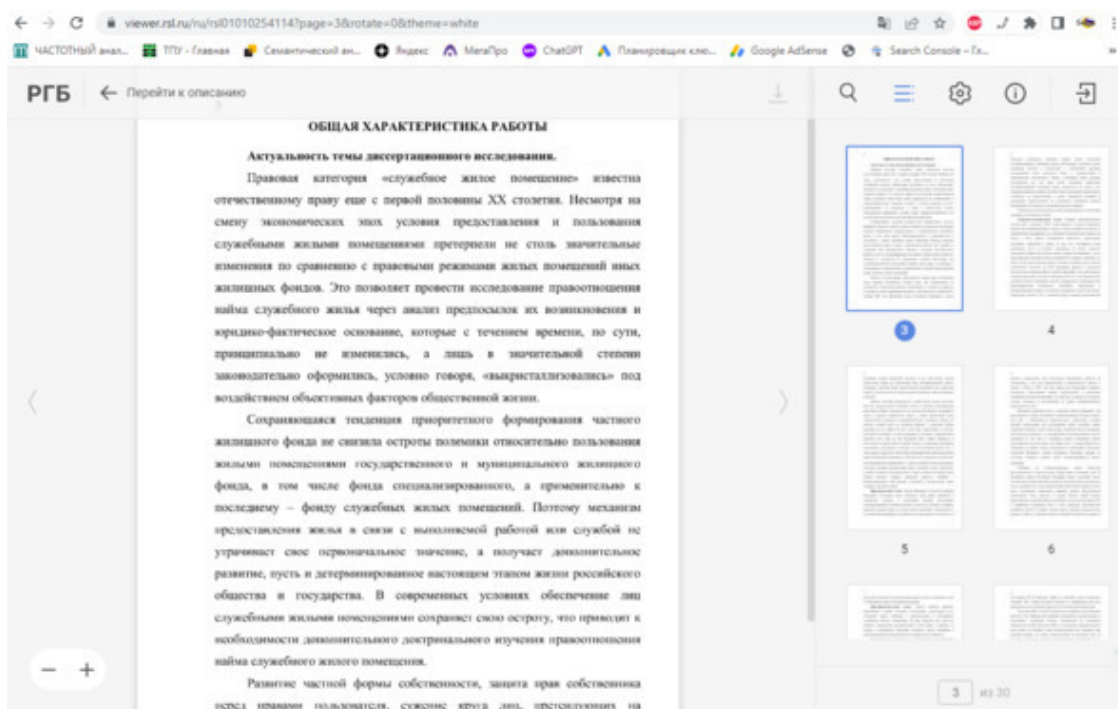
viewer.rsl.ru/ru/rsl01010254114?page=3&rotate=0&theme=white

ЧАСТОТНЫЙ анал... ТПУ - Главная Семантический ан... Яндекс МегаПро ChatGPT Планировщик клю... Google AdSense Search Console – Гл...

РГБ ← Перейти к описанию

ОБЩАЯ ХАРАКТЕРИСТИКА РАБОТЫ

Актуальность темы диссертационного исследования.

Правовая категория «служебное жилое помещение» известна отечественному праву еще с первой половины XX столетия. Несмотря на смену экономических эпох условия предоставления и пользования служебными жилыми помещениями претерпели не столь значительные изменения по сравнению с правовыми режимами жилых помещений иных жилищных фондов. Это позволяет провести исследование правоотношения найма служебного жилья через анализ предпосылок их возникновения и юридико-фактическое основание, которые с течением времени, по сути, принципиально не изменились, а лишь в значительной степени законодательно оформились, условно говоря, «выкристаллизовались» под воздействием объективных факторов общественной жизни.

Сохраняющаяся тенденция приоритетного формирования частного жилищного фонда не снизила остроты полемики относительно пользования жилыми помещениями государственного и муниципального жилищного фонда, в том числе фонда специализированного, а применительно к последнему – фонду служебных жилых помещений. Поэтому механизм предоставления жилья в связи с выполняемой работой или службой не утрачивает свое первоначальное значение, а получает дополнительное развитие, пусть и детерминированное настоящим этапом жизни российского общества и государства. В современных условиях обеспечение лиц служебными жилыми помещениями сохраняет свою остроту, что приводит к необходимости дополнительного доктринального изучения правоотношения найма служебного жилого помещения.

Развитие частной формы собственности, защита прав собственника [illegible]

3
4
5
6

3 из 30